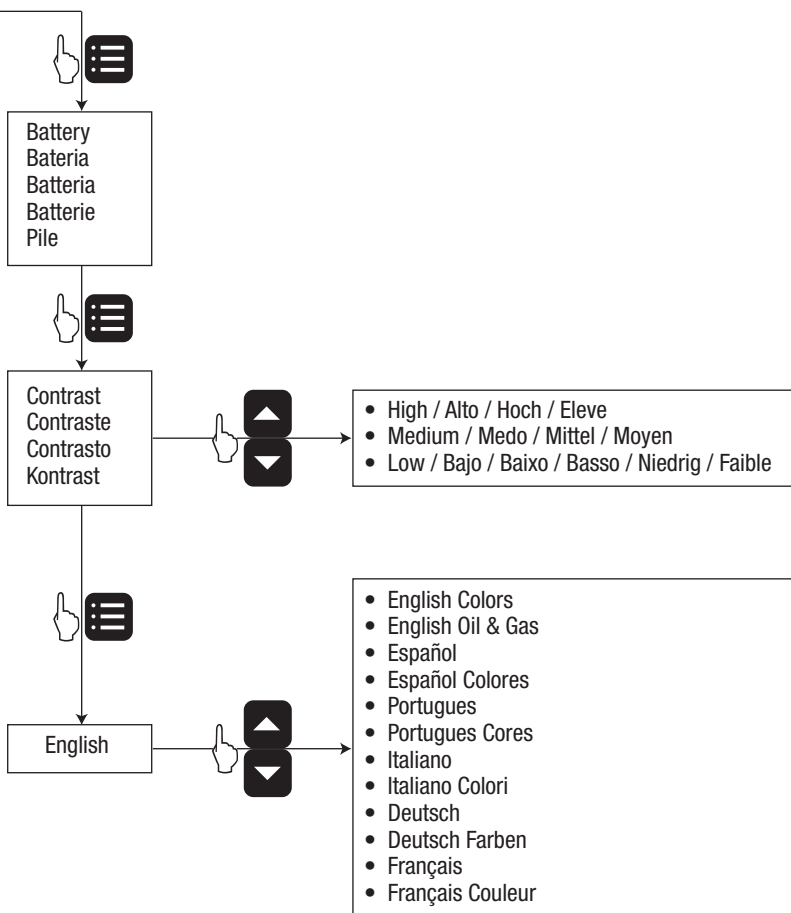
Battery
Bateria
Batteria
Batterie
Pile

Contrast
Contraste
Contrasto
Kontrast

- High / Alto / Hoch / Eleve
- Medium / Medo / Mittel / Moyen
- Low / Bajo / Baixo / Basso / Niedrig / Faible

English

- English Colors
- English Oil & Gas
- Español
- Español Colores
- Portugues
- Portugues Cores
- Italiano
- Italiano Colori
- Deutsch
- Deutsch Farben
- Français
- Français Couleur